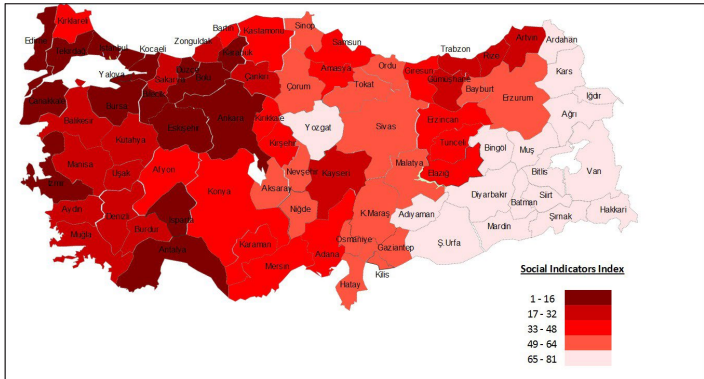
Kırklareli
Edirne
Tekirdağ
İstanbul
Kocaeli
Bartın
Zonguldak
Sinop
Kastamonu
Samsun
Trabzon
Artvin
Ardahan
Yalova
Sakarya
Düzce
Bolu
Karabük
Çankırı
Amasya
Ordu
Giresun
Rize
Kars
Çanakkale
Bursa
Bilecik
Çorum
Tokat
Gümüşhane
Bayburt
Erzurum
Iğdır
Balıkesir
Eskişehir
Ankara
Kırıkkale
Yozgat
Sivas
Erzincan
Ağrı
Kütahya
Kırşehir
Tunceli
Bingöl
Muş
Manisa
Uşak
Afyon
Nevşehir
Kayseri
Malatya
Elazığ
Bitlis
Van
İzmir
Aksaray
Diyarbakır
Aydın
Denizli
Isparta
Konya
Niğde
K.Maraş
Adıyaman
Batman
Siirt
Muğla
Burdur
Karaman
Osmaniye
Gaziantep
Ş.Urfa
Mardin
Şırnak
Hakkari
Antalya
Mersin
Adana
Kilis
Hatay

Social Indicators Index
1 - 16
17 - 32
33 - 48
49 - 64
65 - 81